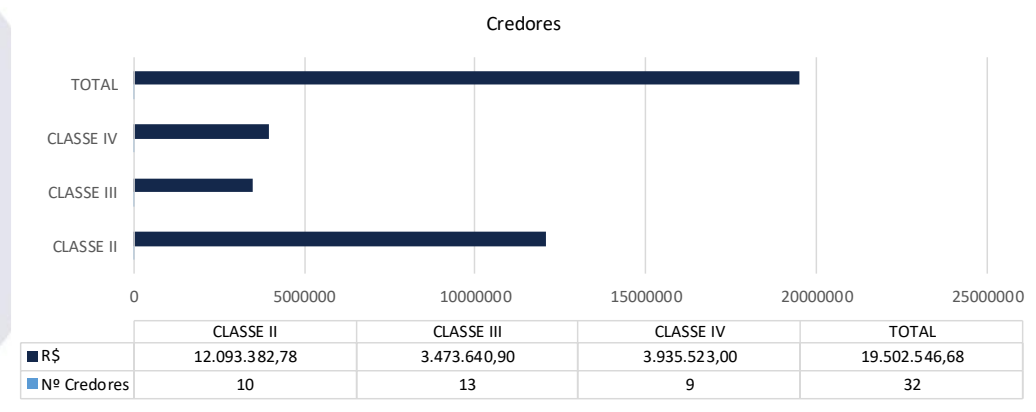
Credores

TOTAL
CLASSE IV
CLASSE III
CLASSE II

0
5000000
10000000
15000000
20000000
25000000

| | CLASSE II | CLASSE III | CLASSE IV | TOTAL |
|---|---|---|---|---|
| R$ | 12.093.382,78 | 3.473.640,90 | 3.935.523,00 | 19.502.546,68 |
| Nº Credores | 10 | 13 | 9 | 32 |